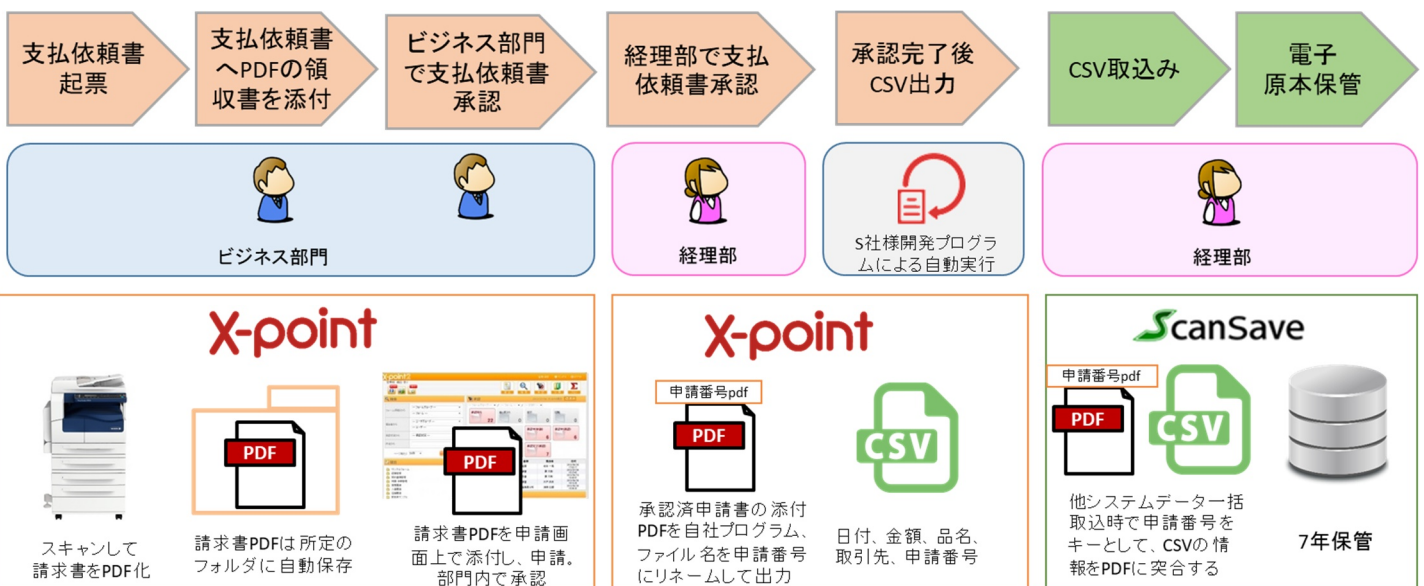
支払依頼書起票

支払依頼書へPDFの領収書を添付

ビジネス部門で支払依頼書承認

経理部で支払依頼書承認

承認完了後CSV出力

CSV取込み

電子原本保管

ビジネス部門

経理部

S社様開発プログラムによる自動実行

経理部

X-point

PDF

PDF

スキャンして請求書をPDF化

請求書PDFは所定のフォルダに自動保存

請求書PDFを申請画面上で添付し、申請。部門内で承認

X-point

申請番号pdf

PDF

CSV

承認済申請書の添付PDFを自社プログラム、ファイル名を申請番号にリネームして出力

日付、金額、品名、取引先、申請番号

ScanSave

申請番号pdf

PDF

CSV

他システムデータ一括取込時で申請番号をキーとして、CSVの情報をPDFに突合する

7年保管